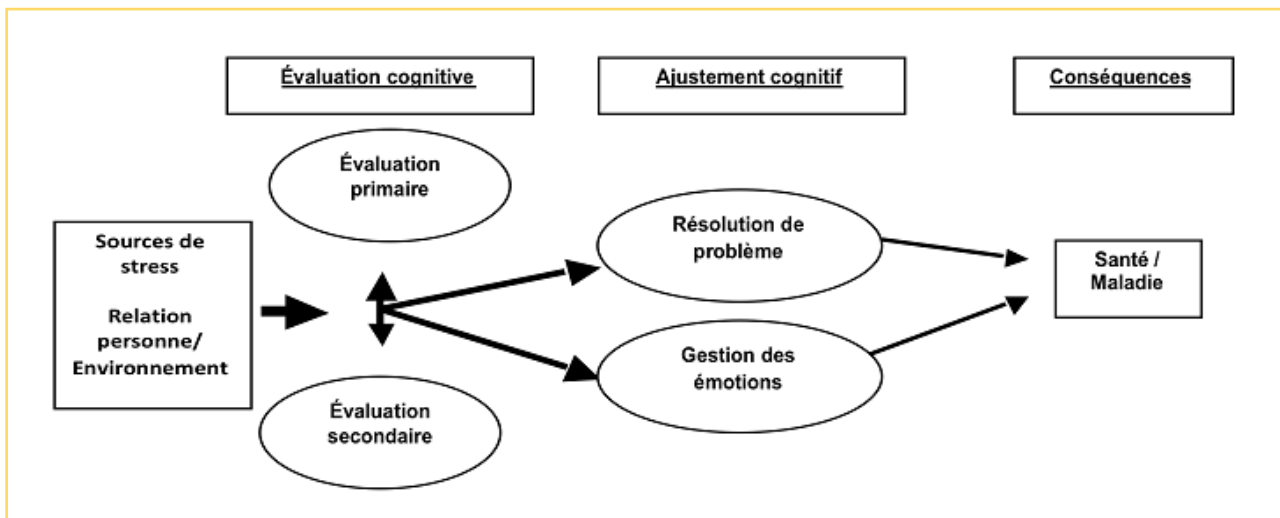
Évaluation cognitive

Ajustement cognitif

Conséquences

Évaluation primaire

Sources de stress

Relation personne/ Environnement

Résolution de problème

Santé / Maladie

Gestion des émotions

Évaluation secondaire